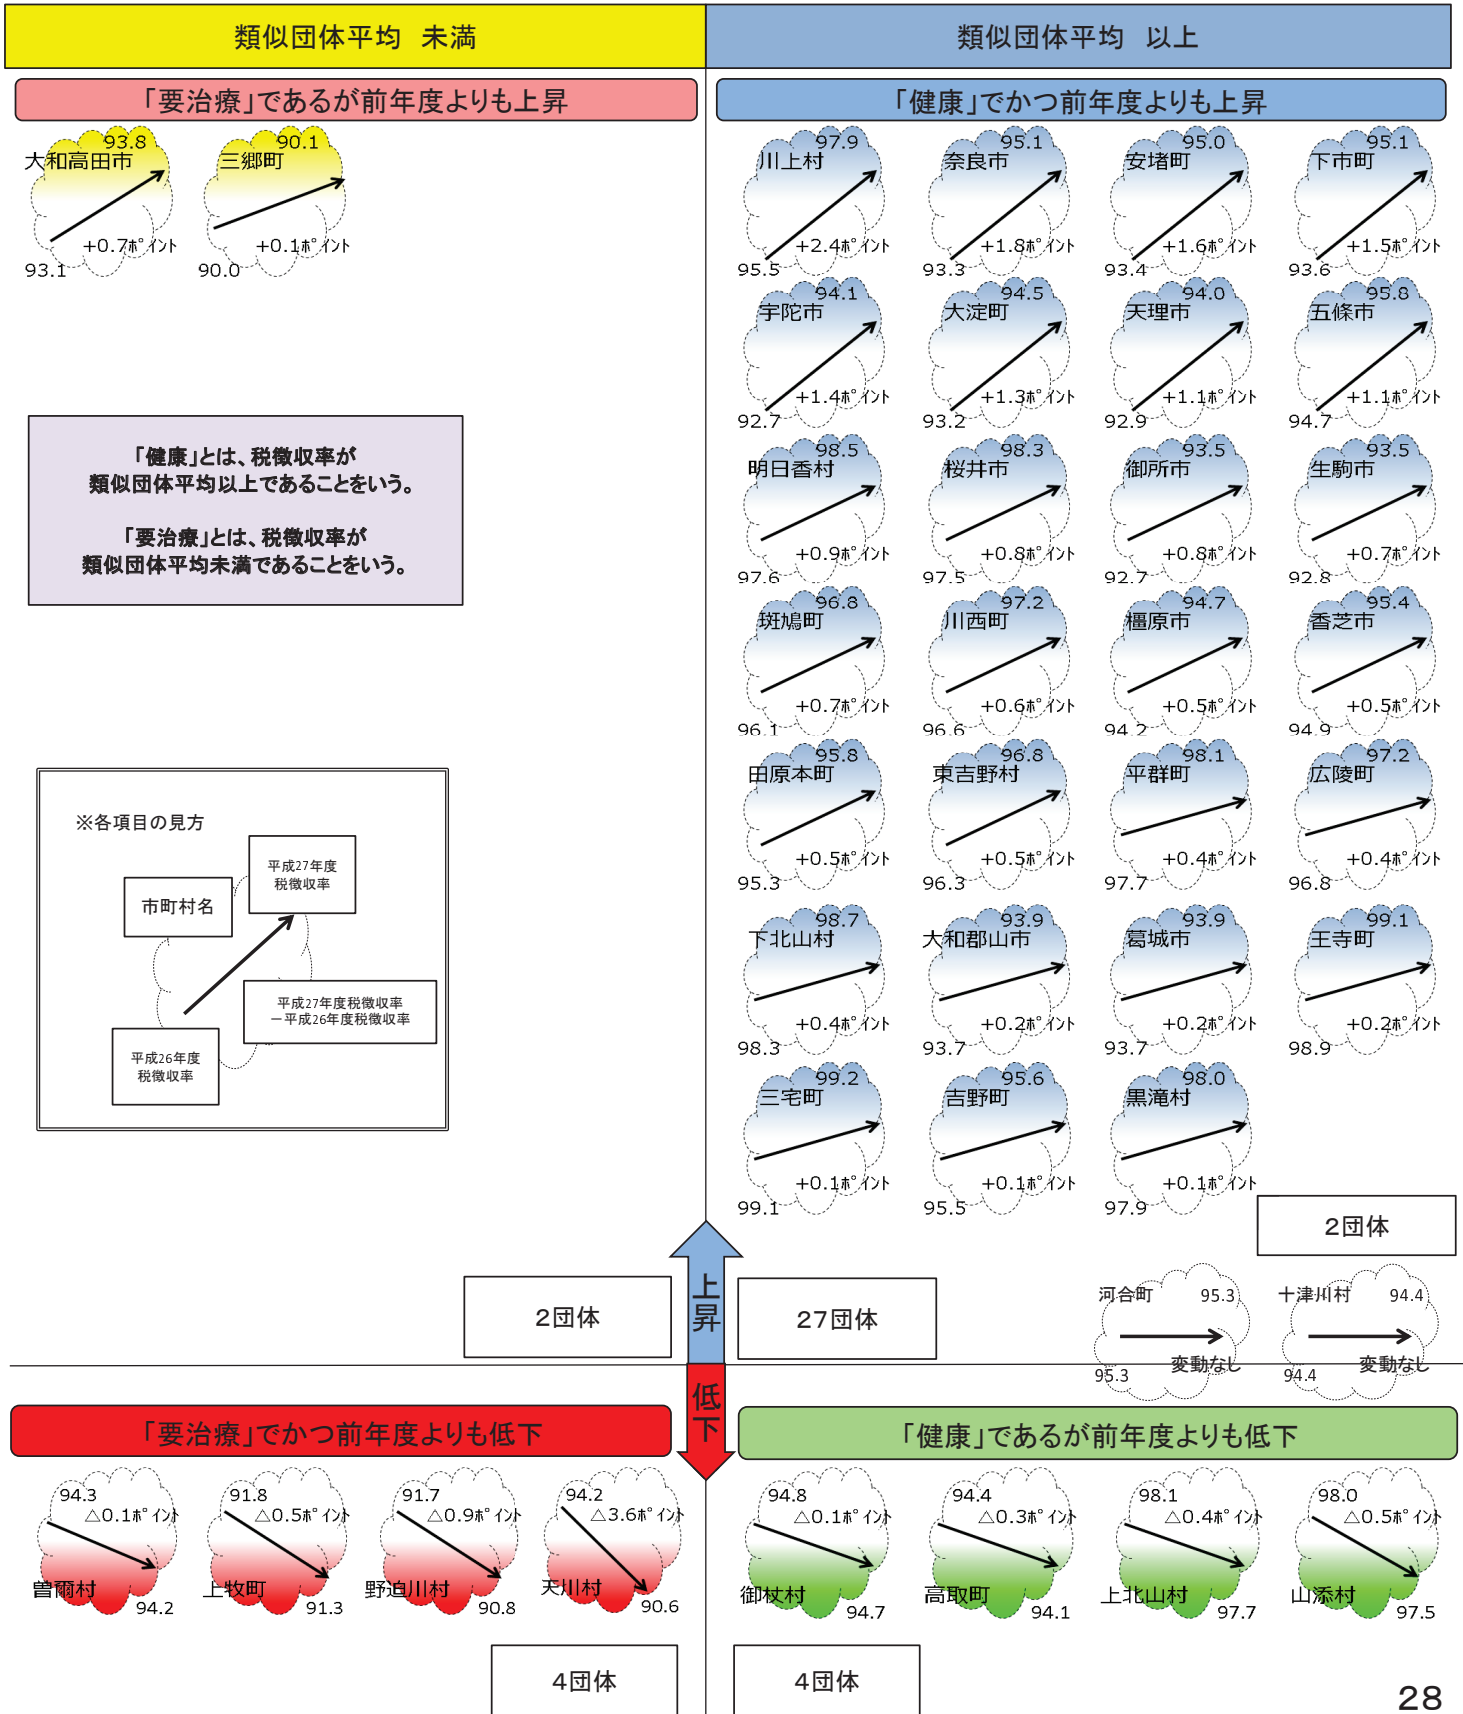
類似団体平均　未満

類似団体平均　以上

「要治療」であるが前年度よりも上昇

大和高田市 93.8 +0.7ポイント 93.1

三郷町 90.1 +0.1ポイント 90.0

「健康」でかつ前年度よりも上昇

川上村 97.9 +2.4ポイント 95.5

奈良市 95.1 +1.8ポイント 93.3

安堵町 95.0 +1.6ポイント 93.4

下市町 95.1 +1.5ポイント 93.6

宇陀市 94.1 +1.4ポイント 92.7

大淀町 94.5 +1.3ポイント 93.2

天理市 94.0 +1.1ポイント 92.9

五條市 95.8 +1.1ポイント 94.7

明日香村 98.5 +0.9ポイント 97.6

桜井市 98.3 +0.8ポイント 97.5

御所市 93.5 +0.8ポイント 92.7

生駒市 93.5 +0.7ポイント 92.8

斑鳩町 96.8 +0.7ポイント 96.1

川西町 97.2 +0.6ポイント 96.6

橿原市 94.7 +0.5ポイント 94.2

香芝市 95.4 +0.5ポイント 94.9

田原本町 95.8 +0.5ポイント 95.3

東吉野村 96.8 +0.5ポイント 96.3

平群町 98.1 +0.4ポイント 97.7

広陵町 97.2 +0.4ポイント 96.8

下北山村 98.7 +0.4ポイント 98.3

大和郡山市 93.9 +0.2ポイント 93.7

葛城市 93.9 +0.2ポイント 93.7

王寺町 99.1 +0.2ポイント 98.9

三宅町 99.2 +0.1ポイント 99.1

吉野町 95.6 +0.1ポイント 95.5

黒滝村 98.0 +0.1ポイント 97.9

「健康」とは、税徴収率が類似団体平均以上であることをいう。

「要治療」とは、税徴収率が類似団体平均未満であることをいう。

※各項目の見方

市町村名

平成27年度税徴収率

平成27年度税徴収率
ー平成26年度税徴収率

平成26年度税徴収率

2団体

2団体

上昇

27団体

河合町 95.3 変動なし 95.3

十津川村 94.4 変動なし 94.4

低下

「要治療」でかつ前年度よりも低下

曽爾村 94.3 △0.1ポイント 94.2

上牧町 91.8 △0.5ポイント 91.3

野迫川村 91.7 △0.9ポイント 90.8

天川村 94.2 △3.6ポイント 90.6

「健康」であるが前年度よりも低下

御杖村 94.8 △0.1ポイント 94.7

高取町 94.4 △0.3ポイント 94.1

上北山村 98.1 △0.4ポイント 97.7

山添村 98.0 △0.5ポイント 97.5

4団体

4団体

28